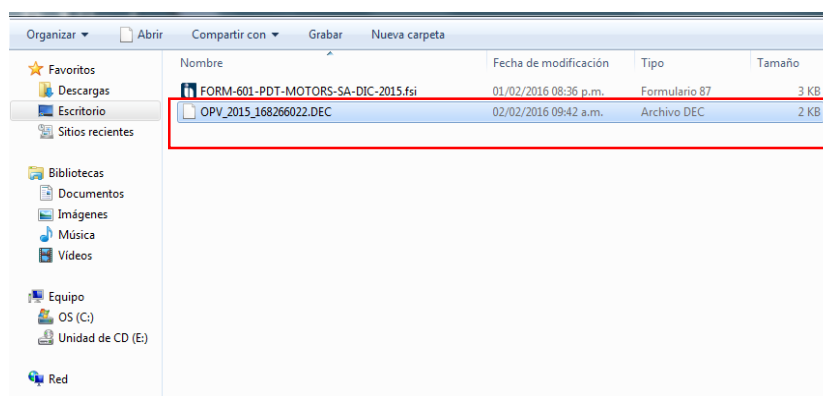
Organizar ▾ Abrir Compartir con ▾ Grabar Nueva carpeta

Favoritos
Descargas
Escritorio
Sitios recientes

Bibliotecas
Documentos
Imágenes
Música
Vídeos

Equipo
OS (C:)
Unidad de CD (E:)

Red

| Nombre | Fecha de modificación | Tipo | Tamaño |
|---|---|---|---|
| FORM-601-PDT-MOTORS-SA-DIC-2015.fsi | 01/02/2016 08:36 p.m. | Formulario 87 | 3 KB |
| OPV_2015_168266022.DEC | 02/02/2016 09:42 a.m. | Archivo DEC | 2 KB |